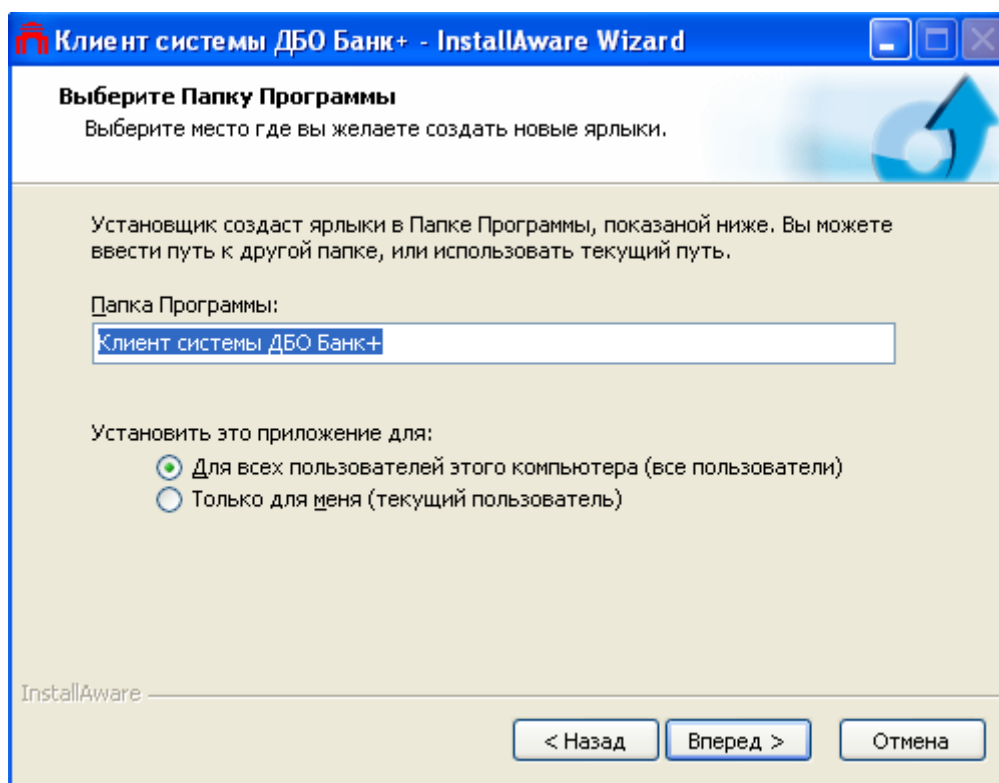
Клиент системы ДБО Банк+ - InstallAware Wizard

Выберите Папку Программы

Выберите место где вы желаете создать новые ярлыки.

Установщик создаст ярлыки в Папке Программы, показаной ниже. Вы можете ввести путь к другой папке, или использовать текущий путь.

Папка Программы:

Клиент системы ДБО Банк+

Установить это приложение для:

Для всех пользователей этого компьютера (все пользователи)

Только для меня (текущий пользователь)

InstallAware

< Назад

Вперед >

Отмена